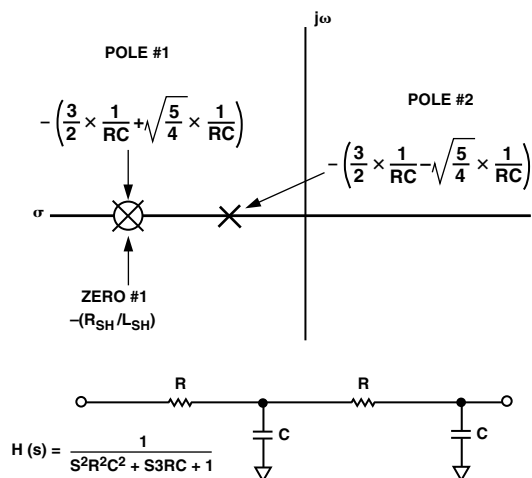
jω

POLE #1

$-\left(\frac{3}{2} \times \frac{1}{RC} + \sqrt{\frac{5}{4}} \times \frac{1}{RC}\right)$

POLE #2

$-\left(\frac{3}{2} \times \frac{1}{RC} - \sqrt{\frac{5}{4}} \times \frac{1}{RC}\right)$

σ

ZERO #1

$-(R_{SH}/L_{SH})$

R

R

C

C

$H(s) = \frac{1}{S^2R^2C^2 + S3RC + 1}$